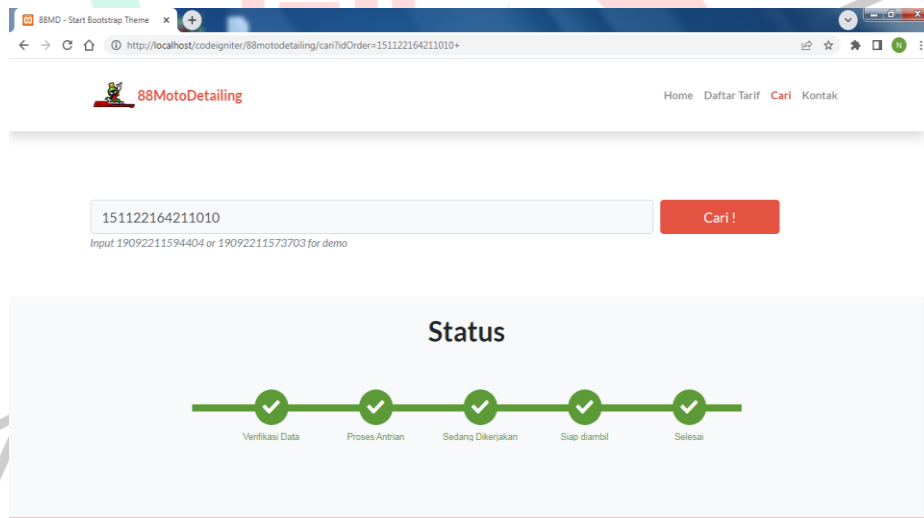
88MD - Start Bootstrap Theme ×

http://localhost/codeigniter/88motodetailing/cari?idOrder=151122164211010+

88MotoDetailing

Home Daftar Tarif Cari Kontak

151122164211010

Cari !

Input 19092211594404 or 19092211573703 for demo

Status

Verifikasi Data

Proses Antrian

Sedang Dikerjakan

Siap diambil

Selesai